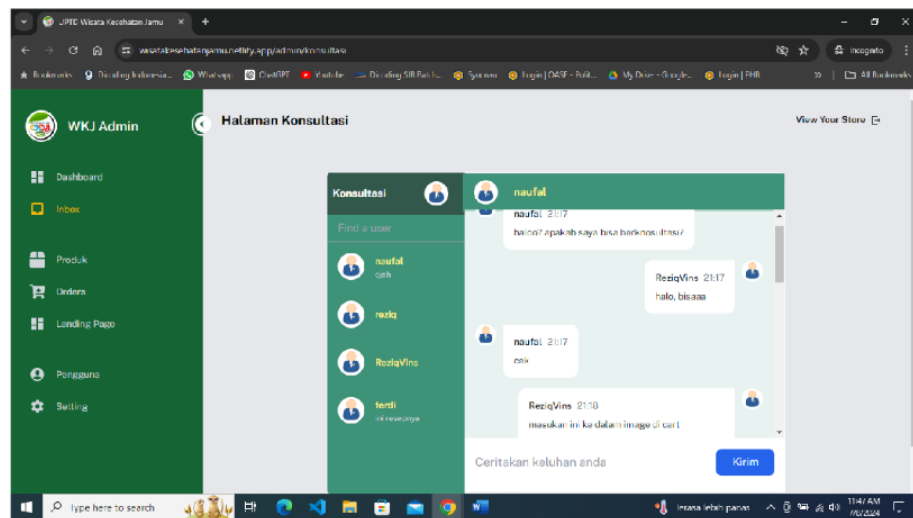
UPTD Wisata Kesehatan Jamu ×

wisatakesehatanjamu.netlify.app/admin/konsultasi

Incognito

Bookmarks Digitalent Indonesia... WhatsApp ChatGPT YouTube Direktori SIB Bali... Sycamore Login | OASE - Publ... My Drive - Google... Login | PHB » All Bookmarks

WKJ Admin

Halaman Konsultasi

View Your Store

Dashboard

Inbox

Produk

Orders

Landing Page

Pengguna

Setting

Konsultasi

Find a user

naufal
cek

reziq

ReziqVins

ferdi
ini resepnya

naufal

naufal 21:17
halo? apakah saya bisa berkonsultasi?

ReziqVins 21:17
halo, bisaaa

naufal 21:17
cek

ReziqVins 21:18
masukan ini ke dalam image di cart

Ceritakan keluhan anda

Kirim

Type here to search

Terasa lebih panas

11:47 AM
7/6/2024